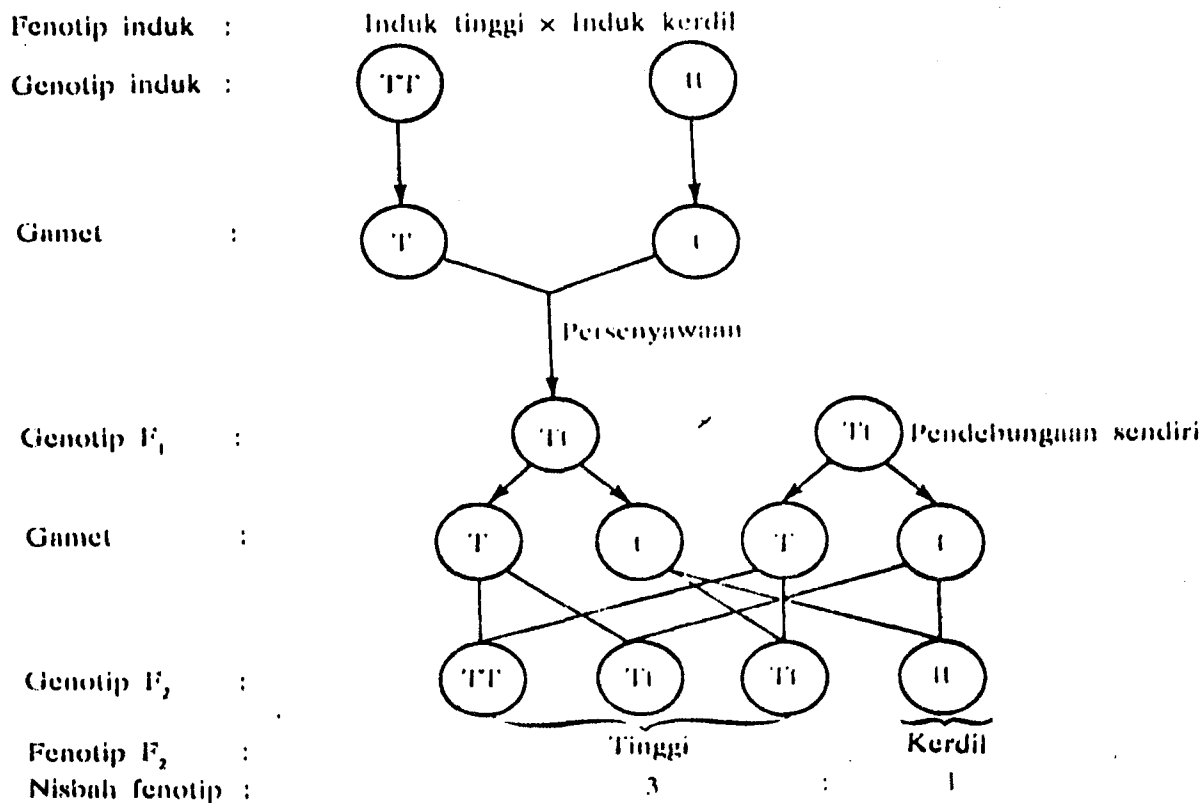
Fenotip induk : Induk tinggi × Induk kerdil

Genotip induk : TT tt

Gamet : T t

Persenyawaan

Genotip $F_1$ : Tt Tt Pendebungaan sendiri

Gamet : T t T t

Genotip $F_2$ : TT Tt Tt tt

Fenotip $F_2$ : Tinggi Kerdil

Nisbah fenotip : 3 : 1